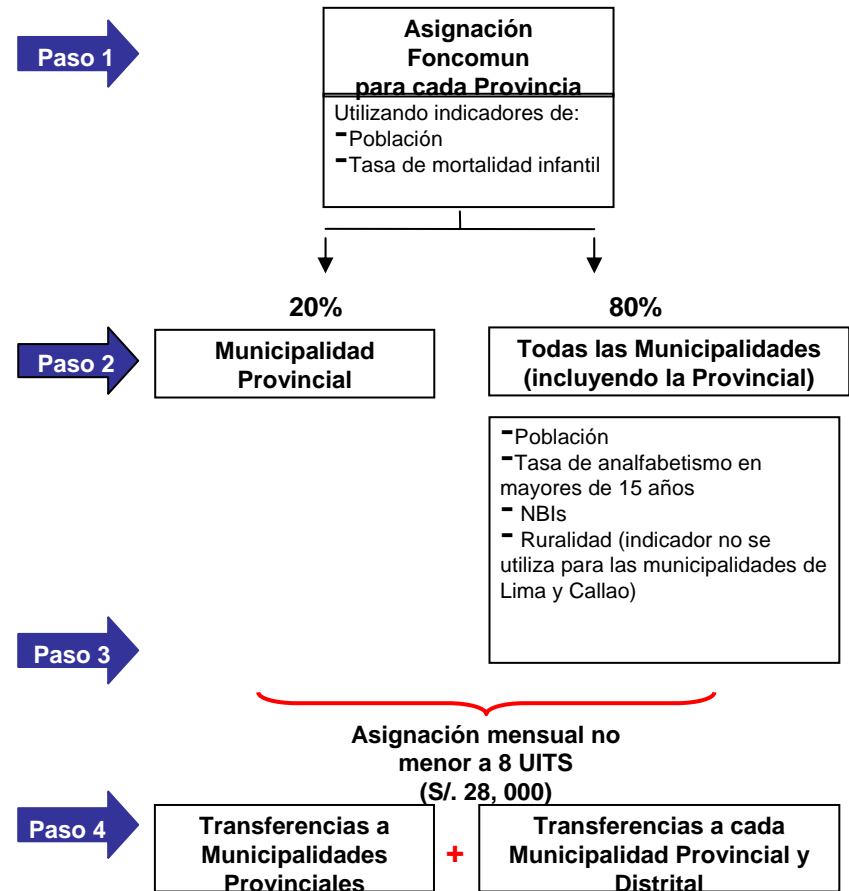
Paso 1

Asignación Foncomun para cada Provincia

Utilizando indicadores de:
-Población
-Tasa de mortalidad infantil

20%

80%

Paso 2

Municipalidad Provincial

Todas las Municipalidades (incluyendo la Provincial)

-Población
-Tasa de analfabetismo en mayores de 15 años
- NBIs
- Ruralidad (indicador no se utiliza para las municipalidades de Lima y Callao)

Paso 3

Asignación mensual no menor a 8 UITS (S/. 28, 000)

Paso 4

Transferencias a Municipalidades Provinciales

+

Transferencias a cada Municipalidad Provincial y Distrital